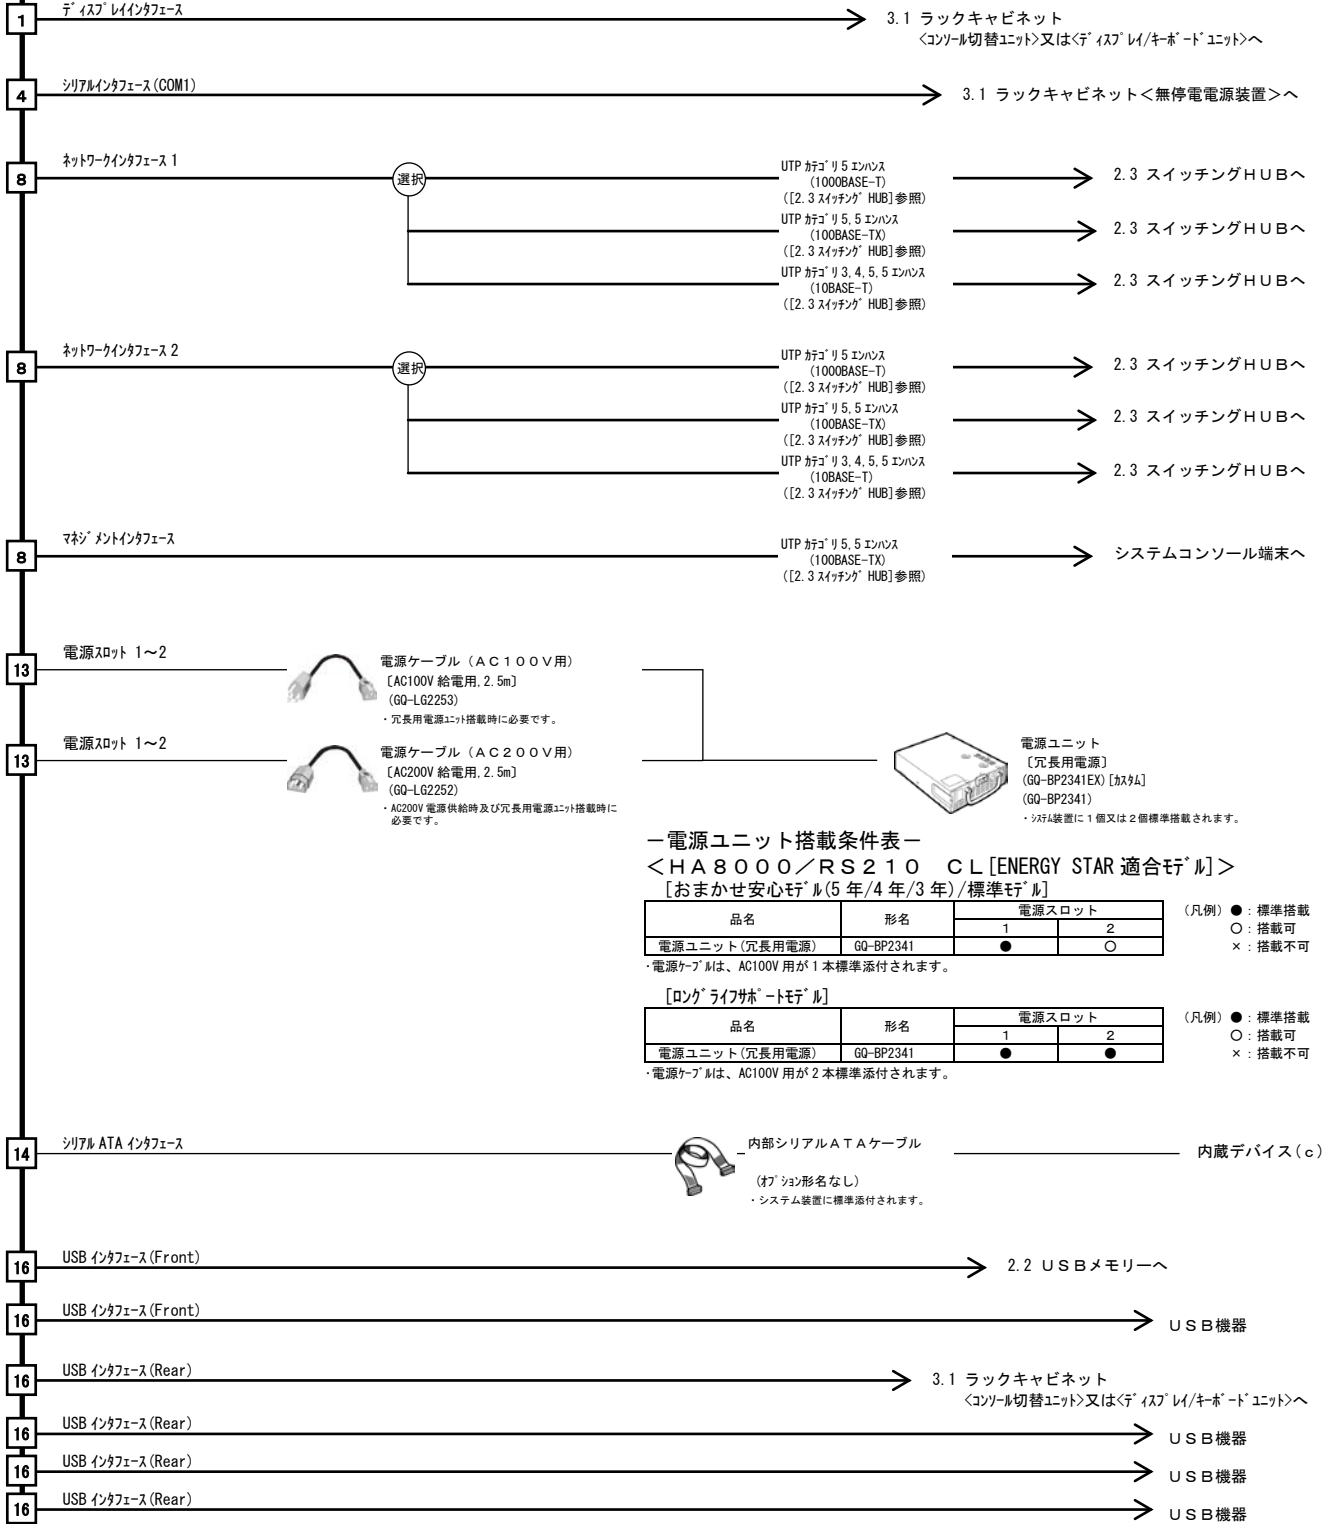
1
ﾃﾞｨｽﾌﾟﾚｲｲﾝﾀﾌｪｰｽ
3.1 ラックキャビネット
<ｺﾝｿｰﾙ切替ﾕﾆｯﾄ>又は<ﾃﾞｨｽﾌﾟﾚｲ/ｷｰﾎﾞｰﾄﾞﾕﾆｯﾄ>へ

4
ｼﾘｱﾙｲﾝﾀﾌｪｰｽ(COM1)
3.1 ラックキャビネット<無停電電源装置>へ

8
ﾈｯﾄﾜｰｸｲﾝﾀﾌｪｰｽ 1
選択
UTP ｶﾃｺﾞﾘ 5 ｴﾝﾊﾝｽ (1000BASE-T) ([2.3 ｽｲｯﾁﾝｸﾞ HUB]参照)
2.3 スイッチングＨＵＢへ
UTP ｶﾃｺﾞﾘ 5, 5 ｴﾝﾊﾝｽ (100BASE-TX) ([2.3 ｽｲｯﾁﾝｸﾞ HUB]参照)
2.3 スイッチングＨＵＢへ
UTP ｶﾃｺﾞﾘ 3, 4, 5, 5 ｴﾝﾊﾝｽ (10BASE-T) ([2.3 ｽｲｯﾁﾝｸﾞ HUB]参照)
2.3 スイッチングＨＵＢへ

8
ﾈｯﾄﾜｰｸｲﾝﾀﾌｪｰｽ 2
選択
UTP ｶﾃｺﾞﾘ 5 ｴﾝﾊﾝｽ (1000BASE-T) ([2.3 ｽｲｯﾁﾝｸﾞ HUB]参照)
2.3 スイッチングＨＵＢへ
UTP ｶﾃｺﾞﾘ 5, 5 ｴﾝﾊﾝｽ (100BASE-TX) ([2.3 ｽｲｯﾁﾝｸﾞ HUB]参照)
2.3 スイッチングＨＵＢへ
UTP ｶﾃｺﾞﾘ 3, 4, 5, 5 ｴﾝﾊﾝｽ (10BASE-T) ([2.3 ｽｲｯﾁﾝｸﾞ HUB]参照)
2.3 スイッチングＨＵＢへ

8
ﾏﾈｼﾞﾒﾝﾄｲﾝﾀﾌｪｰｽ
UTP ｶﾃｺﾞﾘ 5, 5 ｴﾝﾊﾝｽ (100BASE-TX) ([2.3 ｽｲｯﾁﾝｸﾞ HUB]参照)
システムコンソール端末へ

13
電源ｽﾛｯﾄ 1～2
電源ケーブル（ＡＣ１００Ｖ用）
〔AC100V 給電用, 2.5m〕
(GQ-LG2253)
・冗長用電源ﾕﾆｯﾄ搭載時に必要です。

13
電源ｽﾛｯﾄ 1～2
電源ケーブル（ＡＣ２００Ｖ用）
〔AC200V 給電用, 2.5m〕
(GQ-LG2252)
・AC200V 電源供給時及び冗長用電源ﾕﾆｯﾄ搭載時に必要です。

電源ユニット
〔冗長用電源〕
(GQ-BP2341EX)[ｶｽﾀﾑ]
(GQ-BP2341)
・ｼｽﾃﾑ装置に 1 個又は 2 個標準搭載されます。

ー電源ユニット搭載条件表ー
<ＨＡ８０００／ＲＳ２１０ ＣＬ[ENERGY STAR 適合ﾓﾃﾞﾙ]>
[おまかせ安心ﾓﾃﾞﾙ(5 年/4 年/3 年)/標準ﾓﾃﾞﾙ]

| 品名 | 形名 | 電源スロット 1 | 電源スロット 2 |
|---|---|---|---|
| 電源ユニット(冗長用電源) | GQ-BP2341 | ● | ○ |

(凡例) ●：標準搭載 ○：搭載可 ×：搭載不可
・電源ｹｰﾌﾞﾙは、AC100V 用が 1 本標準添付されます。

[ﾛﾝｸﾞﾗｲﾌｻﾎﾟｰﾄﾓﾃﾞﾙ]

| 品名 | 形名 | 電源スロット 1 | 電源スロット 2 |
|---|---|---|---|
| 電源ユニット(冗長用電源) | GQ-BP2341 | ● | ● |

(凡例) ●：標準搭載 ○：搭載可 ×：搭載不可
・電源ｹｰﾌﾞﾙは、AC100V 用が 2 本標準添付されます。

14
ｼﾘｱﾙ ATA ｲﾝﾀﾌｪｰｽ
内部シリアルＡＴＡケーブル
(ｵﾌﾟｼｮﾝ形名なし)
・システム装置に標準添付されます。
内蔵デバイス（ｃ）

16
USB ｲﾝﾀﾌｪｰｽ(Front)
2.2 ＵＳＢメモリーへ

16
USB ｲﾝﾀﾌｪｰｽ(Front)
ＵＳＢ機器

16
USB ｲﾝﾀﾌｪｰｽ(Rear)
3.1 ラックキャビネット
<ｺﾝｿｰﾙ切替ﾕﾆｯﾄ>又は<ﾃﾞｨｽﾌﾟﾚｲ/ｷｰﾎﾞｰﾄﾞﾕﾆｯﾄ>へ

16
USB ｲﾝﾀﾌｪｰｽ(Rear)
ＵＳＢ機器

16
USB ｲﾝﾀﾌｪｰｽ(Rear)
ＵＳＢ機器

16
USB ｲﾝﾀﾌｪｰｽ(Rear)
ＵＳＢ機器